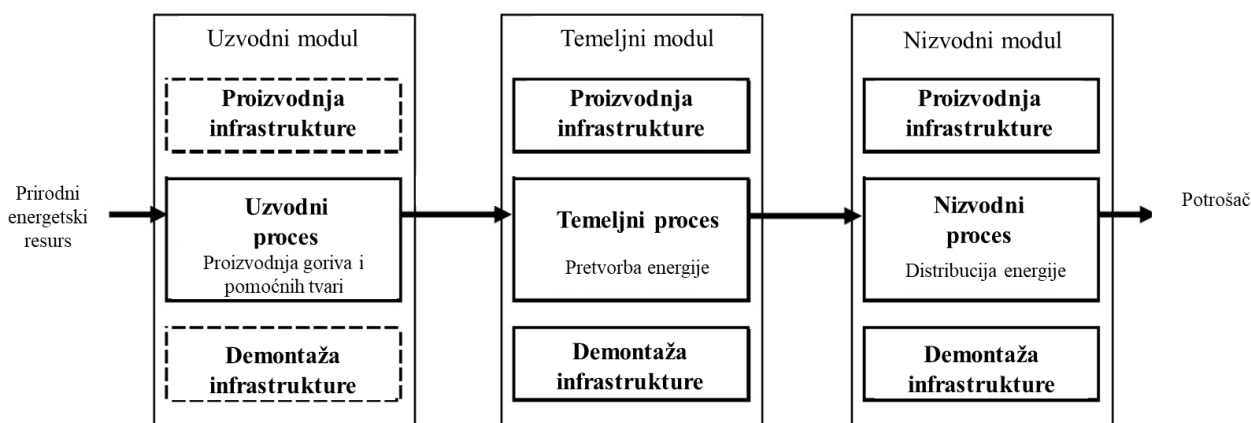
Prirodni energetski resurs

Uzvodni modul

Proizvodnja infrastrukture

Uzvodni proces
Proizvodnja goriva i pomoćnih tvari

Demontaža infrastrukture

Temeljni modul

Proizvodnja infrastrukture

Temeljni proces
Pretvorba energije

Demontaža infrastrukture

Nizvodni modul

Proizvodnja infrastrukture

Nizvodni proces
Distribucija energije

Demontaža infrastrukture

Potrošač